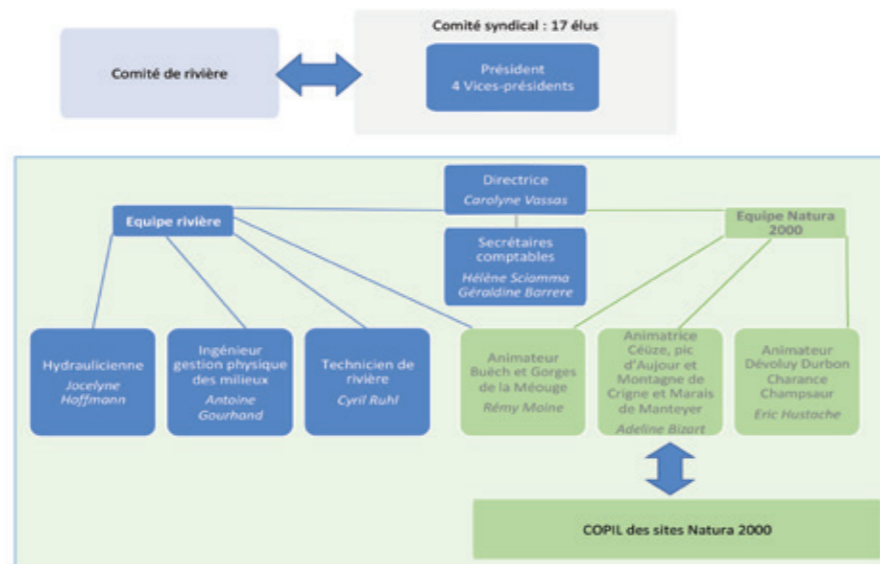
Comité de rivière

Comité syndical : 17 élus

Président
4 Vices-présidents

Directrice
Carolyne Vassas

Equipe rivière

Equipe Natura 2000

Secrétaires comptables
Hélène Sciomma
Géraldine Barrere

Hydraulicienne
Jocelyne Hoffmann

Ingénieur gestion physique des milieux
Antoine Gourhand

Technicien de rivière
Cyril Ruhl

Animateur Buëch et Gorges de la Méouge
Rémy Moine

Animatrice Céüze, pic d'Aujour et Montagne de Crigne et Marais de Manteyer
Adeline Bizart

Animateur Dévoluy Durbon Charance Champsaur
Eric Hustache

COPIL des sites Natura 2000